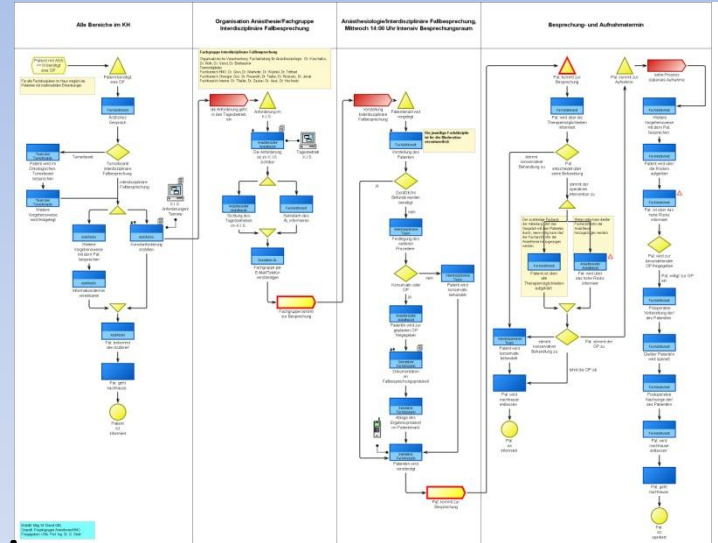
Alle Bereiche im KH

Organisation Anästhesie/Fachgruppe Interdisziplinäre Fallbesprechung

Anästhesiologie/Interdisziplinäre Fallbesprechung, Mittwoch 14.00 Uhr Intensiv Besprechungsraum

Besprechung- und Aufnahmetermin

Patient mit Abkl. → Vorstellig! ... OP

Patientenstelle zum OP

Ärztliches Gespräch

Fachärzte Interdisziplinäre Fallbesprechung

Patient wird in Onkologischen Tumorboard besprochen

Weitere Vorgehensweise wird festgelegt

Interdisziplinäre Fallbesprechung

Weitere Vorgehensweise ändern Pat. besprechen

Informationen einholen

Konsilanforderung erstellen

Pat. bekommt den Aufklärer

Pat. geht nachhause

Patient ist informiert

die Anforderung geht in den Tagesbetrieb

Anforderung ist in K.I.S.

Die Anforderung ist an K.I.S. Schriften

Tagesbetrieb K.I.S.

Einführung des Tagesbetriebes im K.I.S.

Sekretär des KL informieren

Fachgruppe per E-Mail/Telefon verständigen

Fachgruppe besprochen zur Besprechung

Vorstellung Interdisziplinäre Fallbesprechung

Patient wird vorgestellt

Vorstellung des Patienten

Zusätzliche Befunde werden benötigt

Festlegung des weiteren Procedere

Konservativ oder OP

Patient wird konservativ behandelt

Patient wird zur geplanten OP freigegeben

Dokumentation im Fallbesprechungsprotokoll

Ablage des Ergebnisprotokolls im Patientenakt

Patient wird verständigt

Pat. kommt zur Besprechung

Pat. kommt zur Besprechung

Pat. wird über die Therapiemöglichkeiten informiert

Pat. entscheidet über seine Behandlung

Patient ist über alle Therapiemöglichkeiten aufgeklärt

Pat. wird über den hohen Risiko informiert

Patient wird konservativ behandelt

Pat. wird nachhause entlassen

Pat. ist informiert

Pat. kommt zur Aufnahme

Aufnahme

Weitere Vorgehensweise mit dem Pat. besprechen

Pat. wird über die Risiken aufgeklärt

Pat. ist über das hohe Risiko informiert

Pat. wird zur OP freigegeben

Präoperative Vorbereitung des Patienten

Patient wird operiert

Postoperative Nachsorge des Patienten

Pat. wird nachhause entlassen

Pat. geht nachhause

Pat. ist operiert